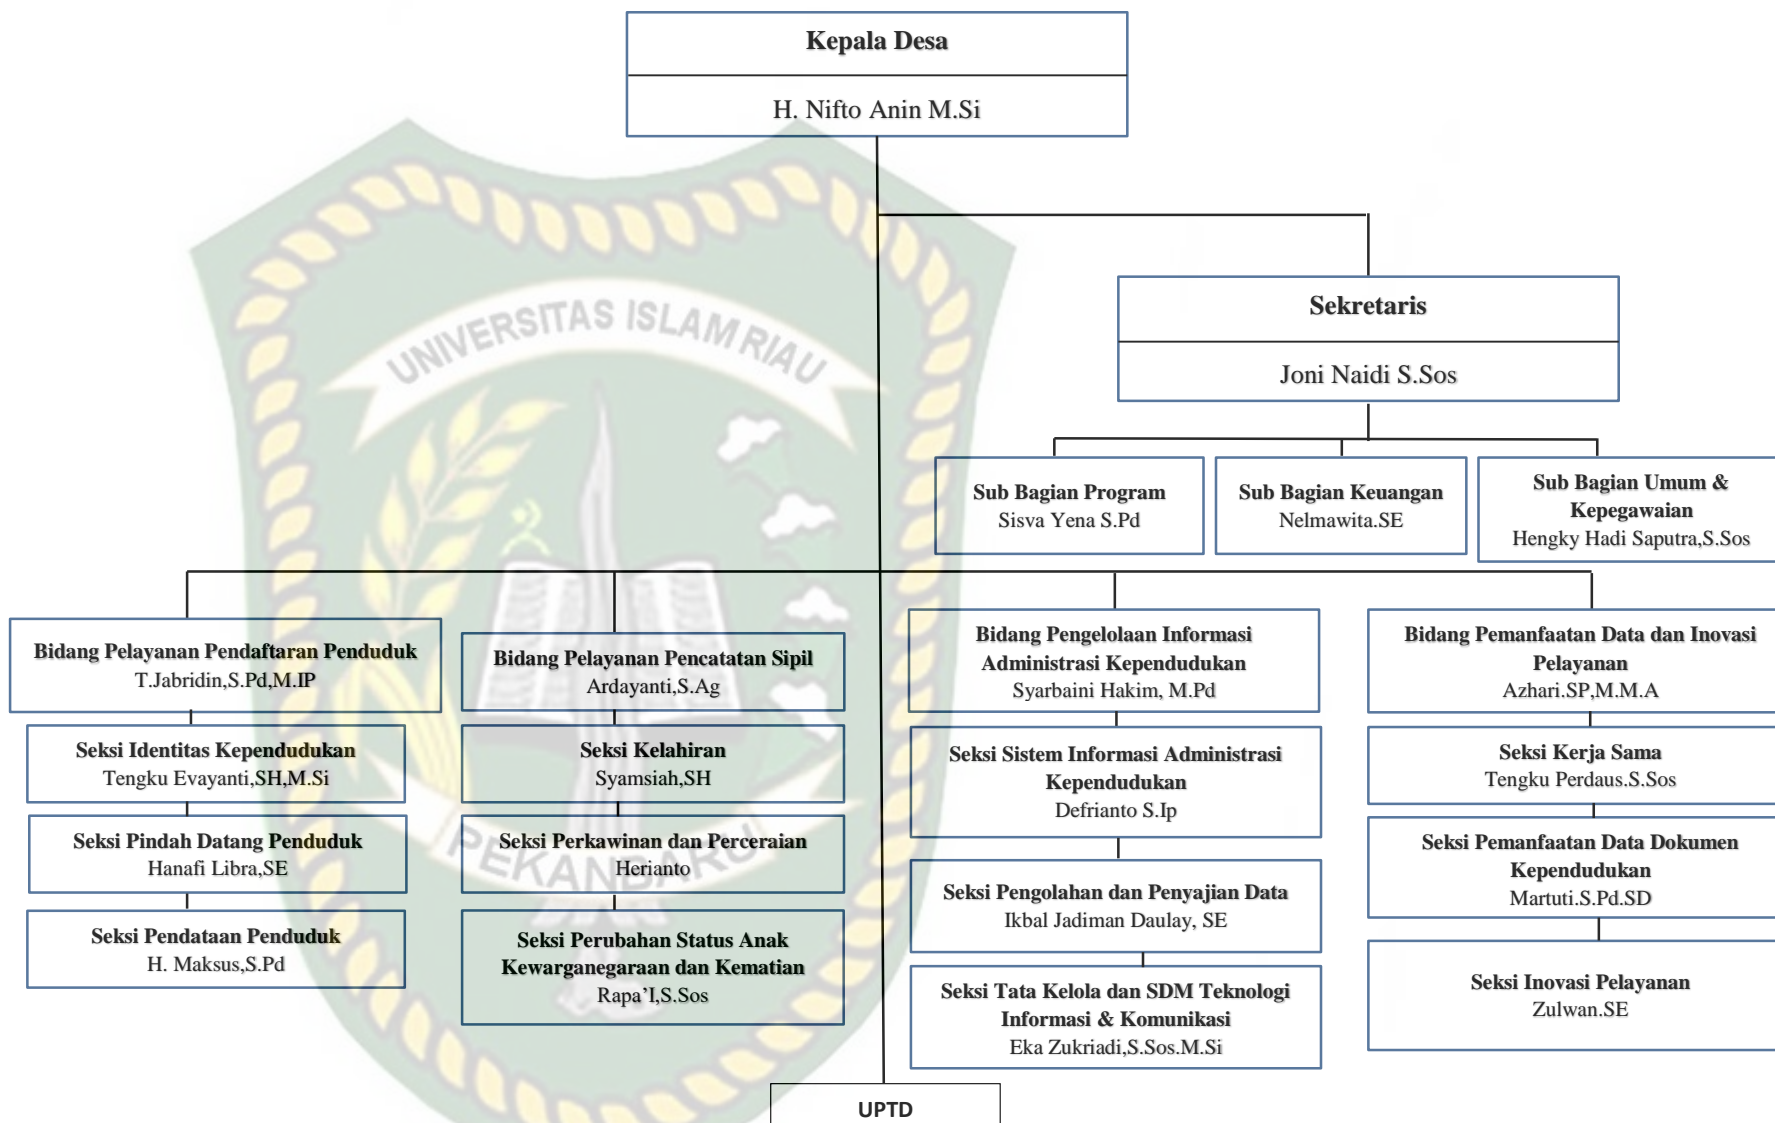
Kepala Desa

H. Nifto Anin M.Si

Sekretaris

Joni Naidi S.Sos

Sub Bagian Program
Sisva Yena S.Pd

Sub Bagian Keuangan
Nelmawita.SE

Sub Bagian Umum & Kepegawaian
Hengky Hadi Saputra,S.Sos

Bidang Pelayanan Pendaftaran Penduduk
T.Jabridin,S.Pd,M.IP

Seksi Identitas Kependudukan
Tengku Evayanti,SH,M.Si

Seksi Pindah Datang Penduduk
Hanafi Libra,SE

Seksi Pendataan Penduduk
H. Maksus,S.Pd

Bidang Pelayanan Pencatatan Sipil
Ardayanti,S.Ag

Seksi Kelahiran
Syamsiah,SH

Seksi Perkawinan dan Perceraian
Herianto

Seksi Perubahan Status Anak Kewarganegaraan dan Kematian
Rapa'I,S.Sos

Bidang Pengelolaan Informasi Administrasi Kependudukan
Syarbaini Hakim, M.Pd

Seksi Sistem Informasi Administrasi Kependudukan
Defrianto S.Ip

Seksi Pengolahan dan Penyajian Data
Ikbal Jadiman Daulay, SE

Seksi Tata Kelola dan SDM Teknologi Informasi & Komunikasi
Eka Zukriadi,S.Sos.M.Si

Bidang Pemanfaatan Data dan Inovasi Pelayanan
Azhari.SP,M.M.A

Seksi Kerja Sama
Tengku Perdaus.S.Sos

Seksi Pemanfaatan Data Dokumen Kependudukan
Martuti.S.Pd.SD

Seksi Inovasi Pelayanan
Zulwan.SE

UPTD

UNIVERSITAS ISLAM RIAU

PEKANBARU